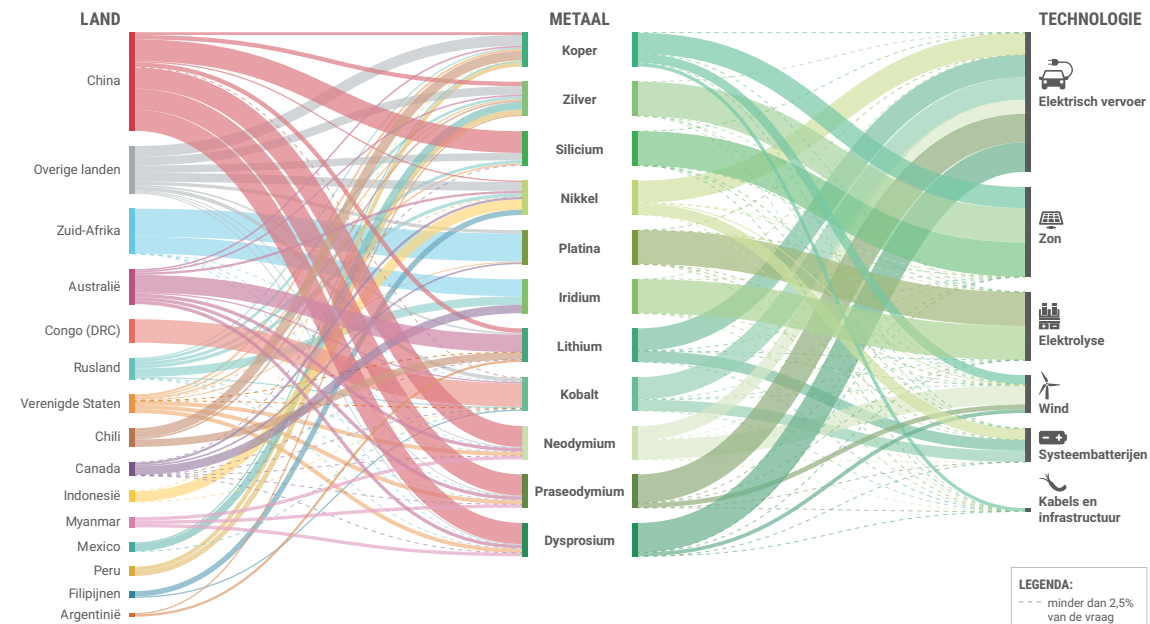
LAND

China

Overige landen

Zuid-Afrika

Australië

Congo (DRC)

Rusland

Verenigde Staten

Chili

Canada

Indonesië

Myanmar

Mexico

Peru

Filipijnen

Argentinië

METAAL

Koper

Zilver

Silicium

Nikkel

Platina

Iridium

Lithium

Kobalt

Neodymium

Praseodymium

Dysprosium

TECHNOLOGIE

Elektrisch vervoer

Zon

Elektrolyse

Wind

Systeembatterijen

Kabels en infrastructuur

LEGENDA:
minder dan 2,5% van de vraag